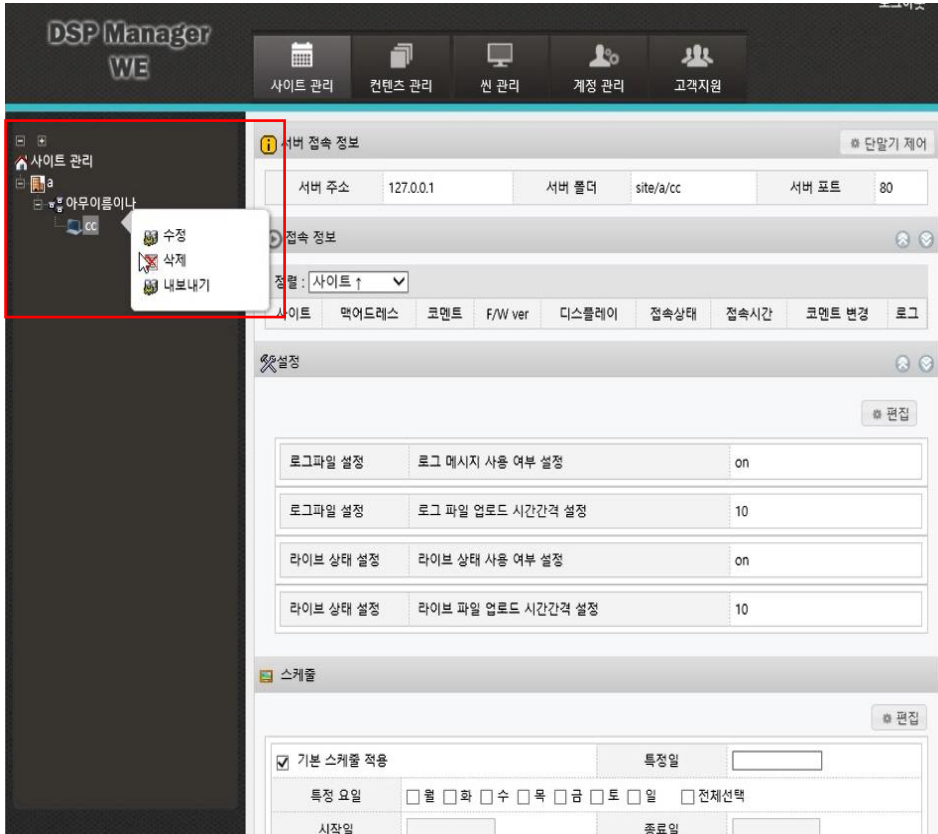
DSP Manager WE

사이트 관리 | 컨텐츠 관리 | 씬 관리 | 계정 관리 | 고객지원

사이트 관리
a
아무이름이나
cc

수정
삭제
내보내기

서버 접속 정보
단말기 제어

| 서버 주소 | 127.0.0.1 | 서버 폴더 | site/a/cc | 서버 포트 | 80 |
|---|---|---|---|---|---|

접속 정보

정렬 : 사이트 ↑

| 사이트 | 맥어드레스 | 코멘트 | F/W ver | 디스플레이 | 접속상태 | 접속시간 | 코멘트 변경 | 로그 |
|---|---|---|---|---|---|---|---|---|

설정

편집

| 로그파일 설정 | 로그 메시지 사용 여부 설정 | on |
|---|---|---|
| 로그파일 설정 | 로그 파일 업로드 시간간격 설정 | 10 |
| 라이브 상태 설정 | 라이브 상태 사용 여부 설정 | on |
| 라이브 상태 설정 | 라이브 파일 업로드 시간간격 설정 | 10 |

스케쥴

편집

☑ 기본 스케쥴 적용 | 특정일
특정 요일 | ☐월 ☐화 ☐수 ☐목 ☐금 ☐토 ☐일 ☐전체선택
시작일 | 종료일